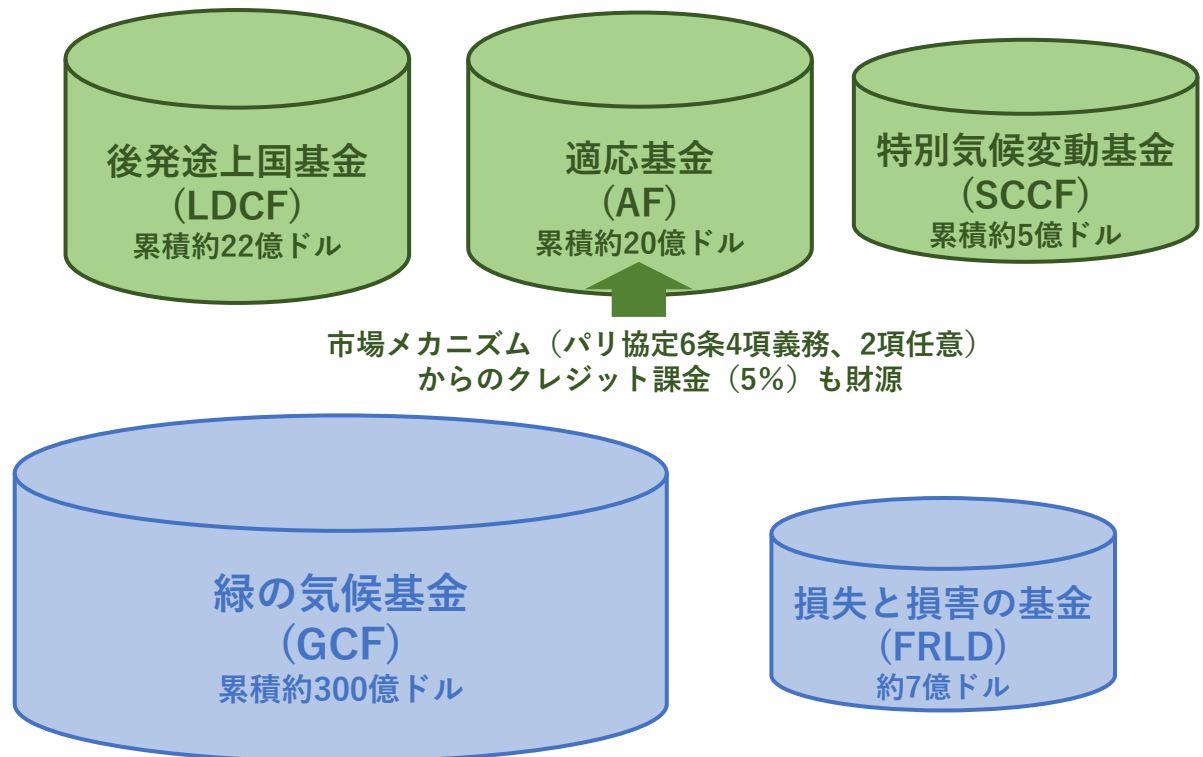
後発途上国基金
（LDCF）
累積約22億ドル

適応基金
（AF）
累積約20億ドル

特別気候変動基金
（SCCF）
累積約5億ドル

市場メカニズム（パリ協定6条4項義務、2項任意）
からのクレジット課金（5%）も財源

緑の気候基金
（GCF）
累積約300億ドル

損失と損害の基金
（FRLD）
約7億ドル